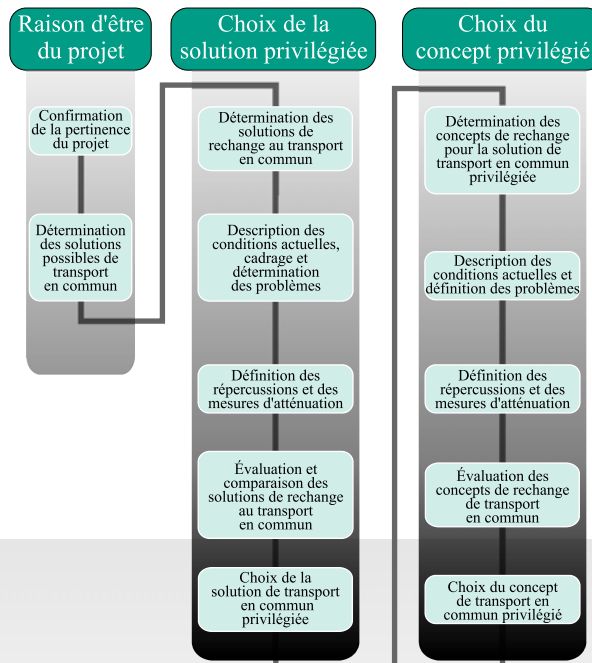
Raison d'être du projet

Confirmation de la pertinence du projet

Détermination des solutions possibles de transport en commun

Choix de la solution privilégiée

Détermination des solutions de rechange au transport en commun

Description des conditions actuelles, cadrage et détermination des problèmes

Définition des répercussions et des mesures d'atténuation

Évaluation et comparaison des solutions de rechange au transport en commun

Choix de la solution de transport en commun privilégiée

Choix du concept privilégié

Détermination des concepts de rechange pour la solution de transport en commun privilégiée

Description des conditions actuelles et définition des problèmes

Définition des répercussions et des mesures d'atténuation

Évaluation des concepts de rechange de transport en commun

Choix du concept de transport en commun privilégié